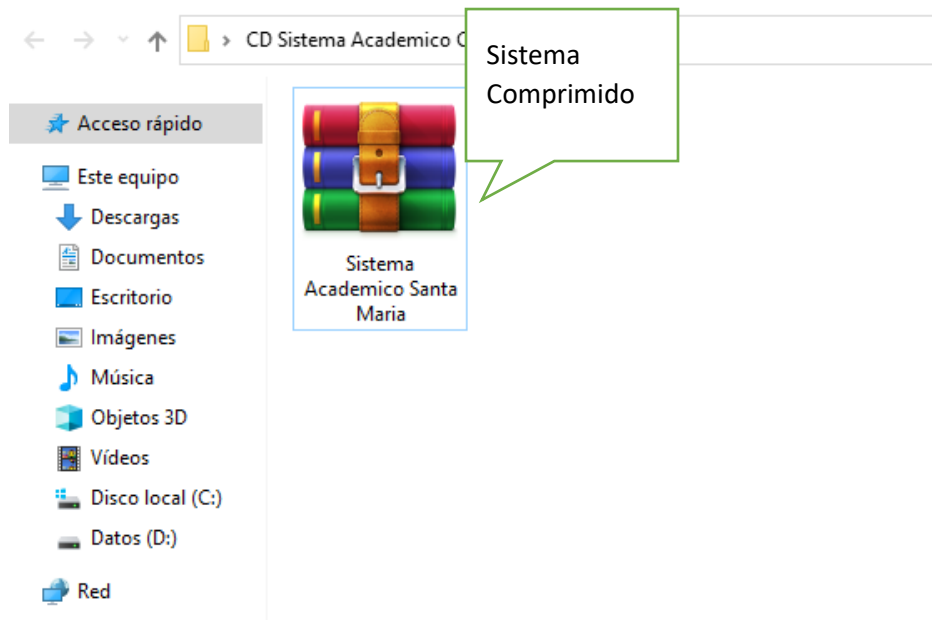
> CD Sistema Academico C

Sistema Comprimido

Acceso rápido

Este equipo

Descargas

Documentos

Escritorio

Imágenes

Música

Objetos 3D

Vídeos

Disco local (C:)

Datos (D:)

Red

Sistema Academico Santa Maria